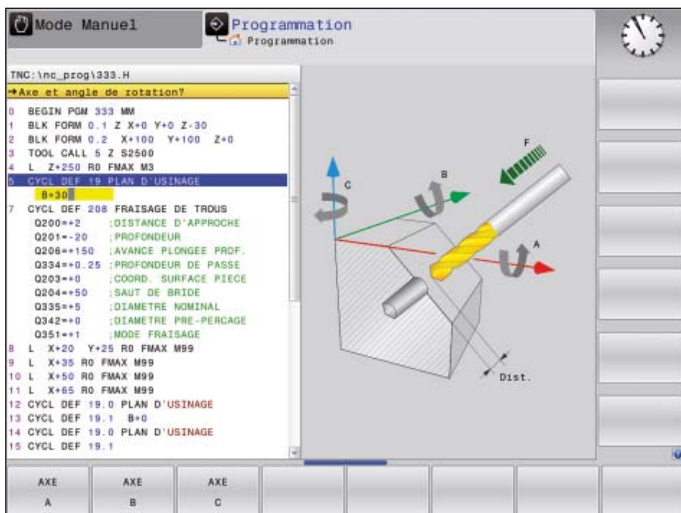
Mode Manuel

Programmation
Programmation

TNC:\nc_prog\333.H
→Axe et angle de rotation?

0 BEGIN PGM 333 MM
1 BLK FORM 0.1 Z X+0 Y+0 Z-30
2 BLK FORM 0.2 X+100 Y+100 Z+0
3 TOOL CALL 5 Z S2500
4 L Z+250 R0 FMAX M3
5 CYCL DEF 19 PLAN D'USINAGE
B+30
7 CYCL DEF 208 FRAISAGE DE TROUS
Q200=+2 ;DISTANCE D'APPROCHE
Q201=-20 ;PROFONDEUR
Q206=+150 ;AVANCE PLONGEE PROF.
Q334=+0.25 ;PROFONDEUR DE PASSE
Q203=+0 ;COORD. SURFACE PIECE
Q204=+50 ;SAUT DE BRIDE
Q335=+5 ;DIAMETRE NOMINAL
Q342=+0 ;DIAMETRE PRE-PERCAGE
Q351=+1 ;MODE FRAISAGE
8 L X+20 Y+25 R0 FMAX M99
9 L X+35 R0 FMAX M99
10 L X+50 R0 FMAX M99
11 L X+65 R0 FMAX M99
12 CYCL DEF 19.0 PLAN D'USINAGE
13 CYCL DEF 19.1 B+0
14 CYCL DEF 19.0 PLAN D'USINAGE
15 CYCL DEF 19.1

C
B
F
A
Dist.

AXE A
AXE B
AXE C